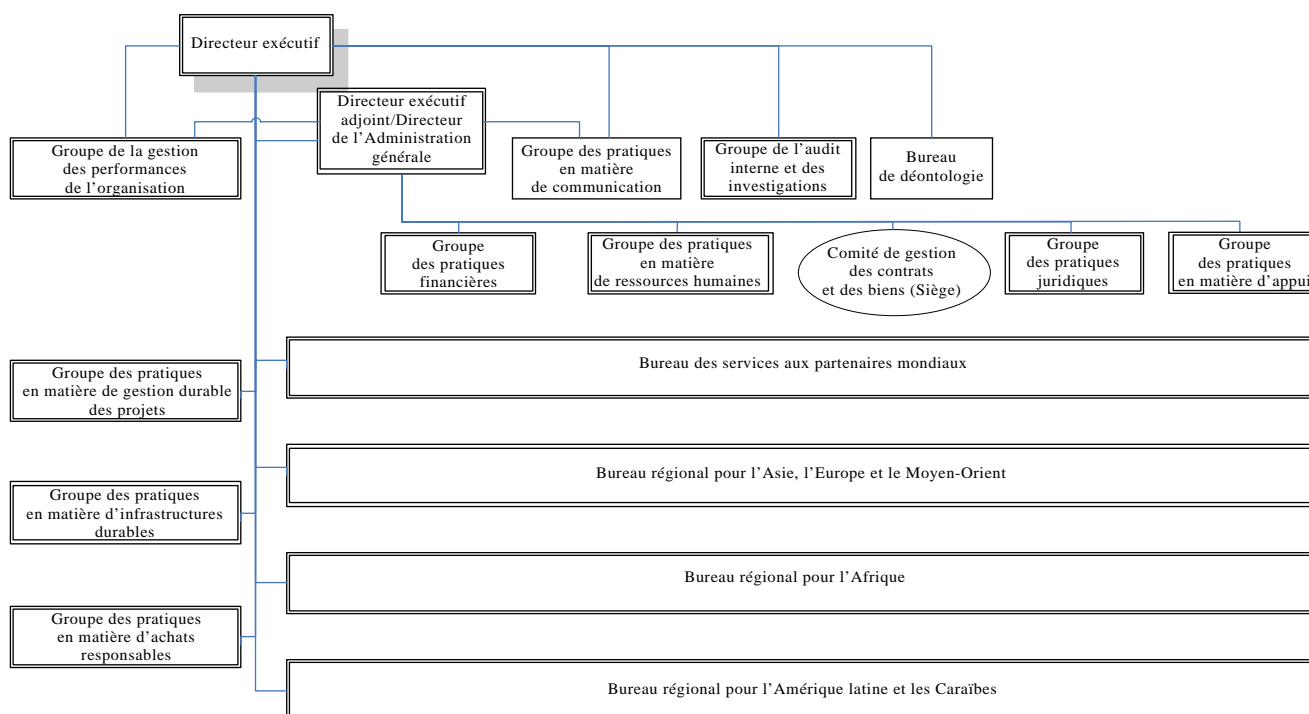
Directeur exécutif

Groupe de la gestion des performances de l'organisation

Directeur exécutif adjoint/Directeur de l'Administration générale

Groupe des pratiques en matière de communication

Groupe de l'audit interne et des investigations

Bureau de déontologie

Groupe des pratiques financières

Groupe des pratiques en matière de ressources humaines

Comité de gestion des contrats et des biens (Siège)

Groupe des pratiques juridiques

Groupe des pratiques en matière d'appui

Groupe des pratiques en matière de gestion durable des projets

Bureau des services aux partenaires mondiaux

Groupe des pratiques en matière d'infrastructures durables

Bureau régional pour l'Asie, l'Europe et le Moyen-Orient

Bureau régional pour l'Afrique

Groupe des pratiques en matière d'achats responsables

Bureau régional pour l'Amérique latine et les Caraïbes